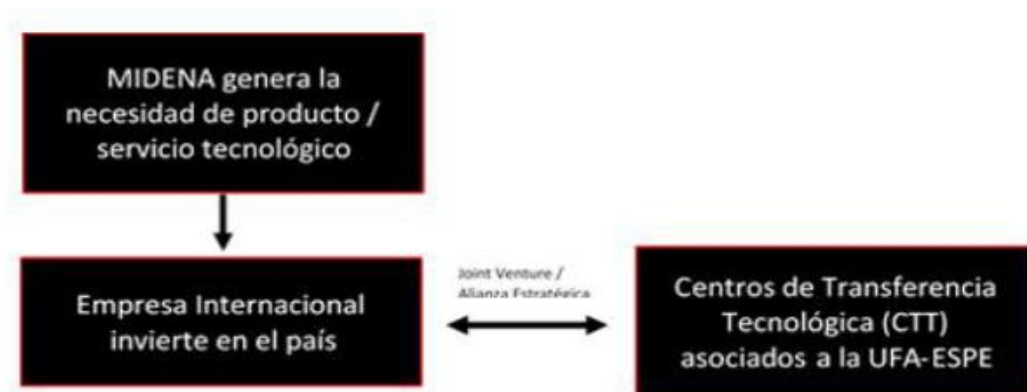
MIDENA genera la necesidad de producto / servicio tecnológico

Empresa Internacional invierte en el país

Joint Venture / Alianza Estratégica

Centros de Transferencia Tecnológica (CTT) asociados a la UFA-ESPE